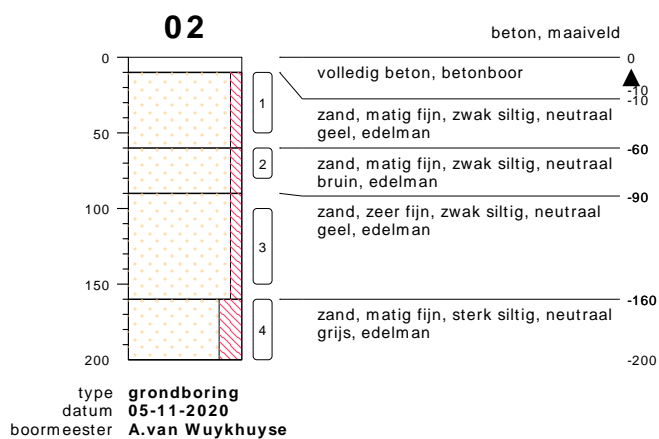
02

beton, maaiveld

0
50
100
150
200

1
2
3
4

0
volledig beton, betonboor
-10
-10
zand, matig fijn, zwak siltig, neutraal geel, edelman
-60
zand, matig fijn, zwak siltig, neutraal bruin, edelman
-90
zand, zeer fijn, zwak siltig, neutraal geel, edelman
-160
zand, matig fijn, sterk siltig, neutraal grijs, edelman
-200

type **grondboring**
datum **05-11-2020**
boormeester **A.van Wuykhuyse**